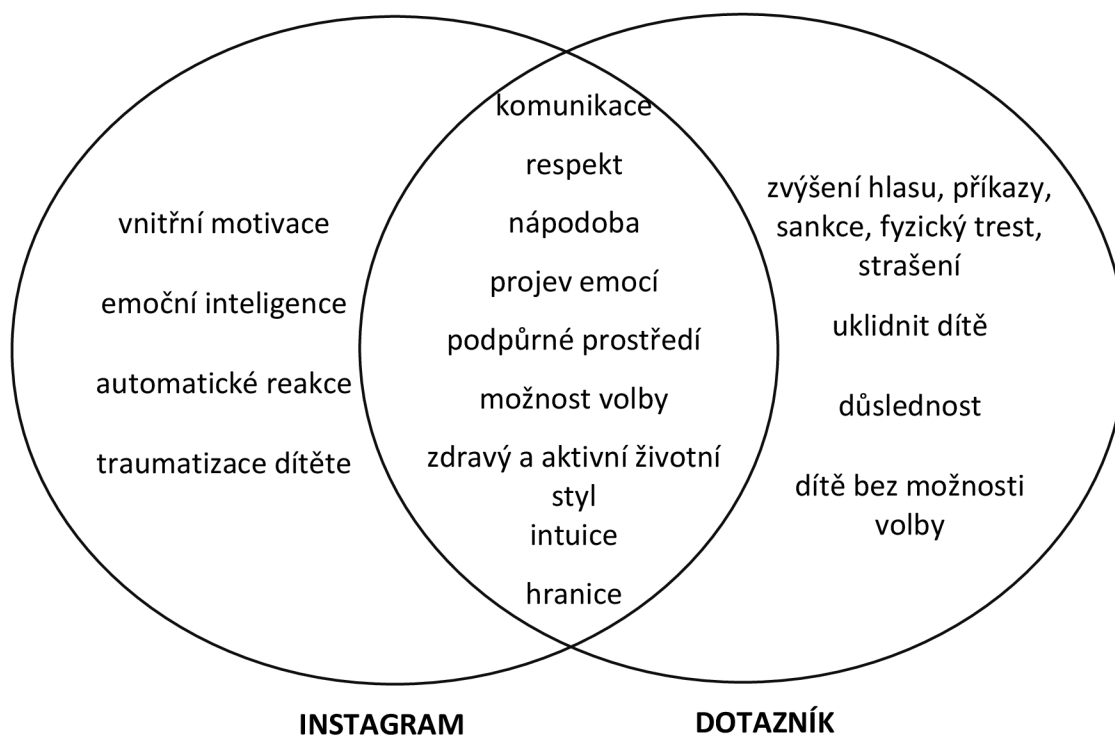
vnitřní motivace

emoční inteligence

automatické reakce

traumatizace dítěte

komunikace

respekt

nápodoba

projev emocí

podpůrné prostředí

možnost volby

zdravý a aktivní životní styl

intuice

hranice

zvýšení hlasu, příkazy, sankce, fyzický trest, strašení

uklidnit dítě

důslednost

dítě bez možnosti volby

INSTAGRAM

DOTAZNÍK